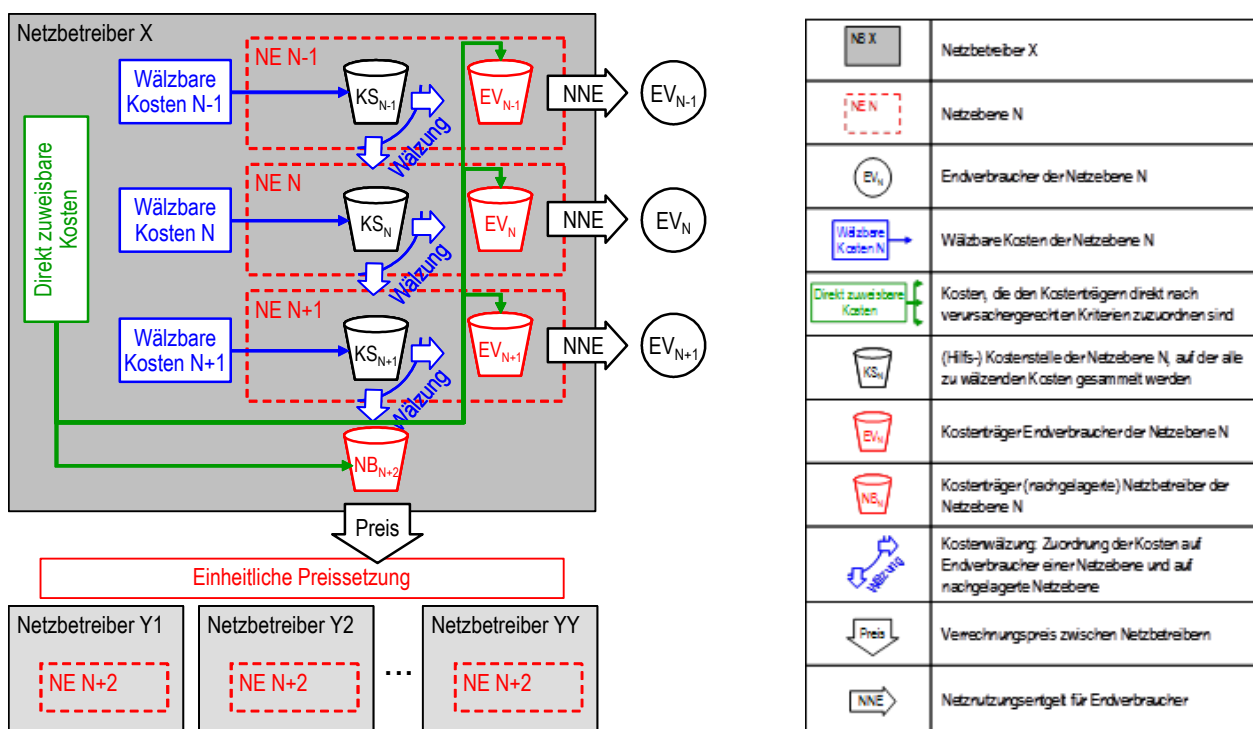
Netzbetreiber X

NE N-1

Wälzbare Kosten N-1

$KS_{N-1}$

$EV_{N-1}$

NNE

$EV_{N-1}$

Direkt zuweisbare Kosten

Wälzung

NE N

Wälzbare Kosten N

$KS_N$

$EV_N$

NNE

$EV_N$

Wälzung

NE N+1

Wälzbare Kosten N+1

$KS_{N+1}$

$EV_{N+1}$

NNE

$EV_{N+1}$

Wälzung

$NB_{N+2}$

Preis

Einheitliche Preissetzung

Netzbetreiber Y1

NE N+2

Netzbetreiber Y2

NE N+2

...

Netzbetreiber YY

NE N+2

| | |
|---|---|
| NB X | Netzbetreiber X |
| NE N | Netzebene N |
| $EV_N$ | Endverbraucher der Netzebene N |
| Wälzbare Kosten N | Wälzbare Kosten der Netzebene N |
| Direkt zuweisbare Kosten | Kosten, die den Kostenträgern direkt nach verursachergerechten Kriterien zuzuordnen sind |
| $KS_N$ | (Hilfs-) Kostenstelle der Netzebene N, auf der alle zu wälzenden Kosten gesammelt werden |
| $EV_N$ | Kostenträger Endverbraucher der Netzebene N |
| $NB_N$ | Kostenträger (nachgelagerte) Netzbetreiber der Netzebene N |
| Wälzung | Kostenwälzung: Zuordnung der Kosten auf Endverbraucher einer Netzebene und auf nachgelagerte Netzebene |
| Preis | Verrechnungspreis zwischen Netzbetreibern |
| NNE | Netznutzungsentgelt für Endverbraucher |